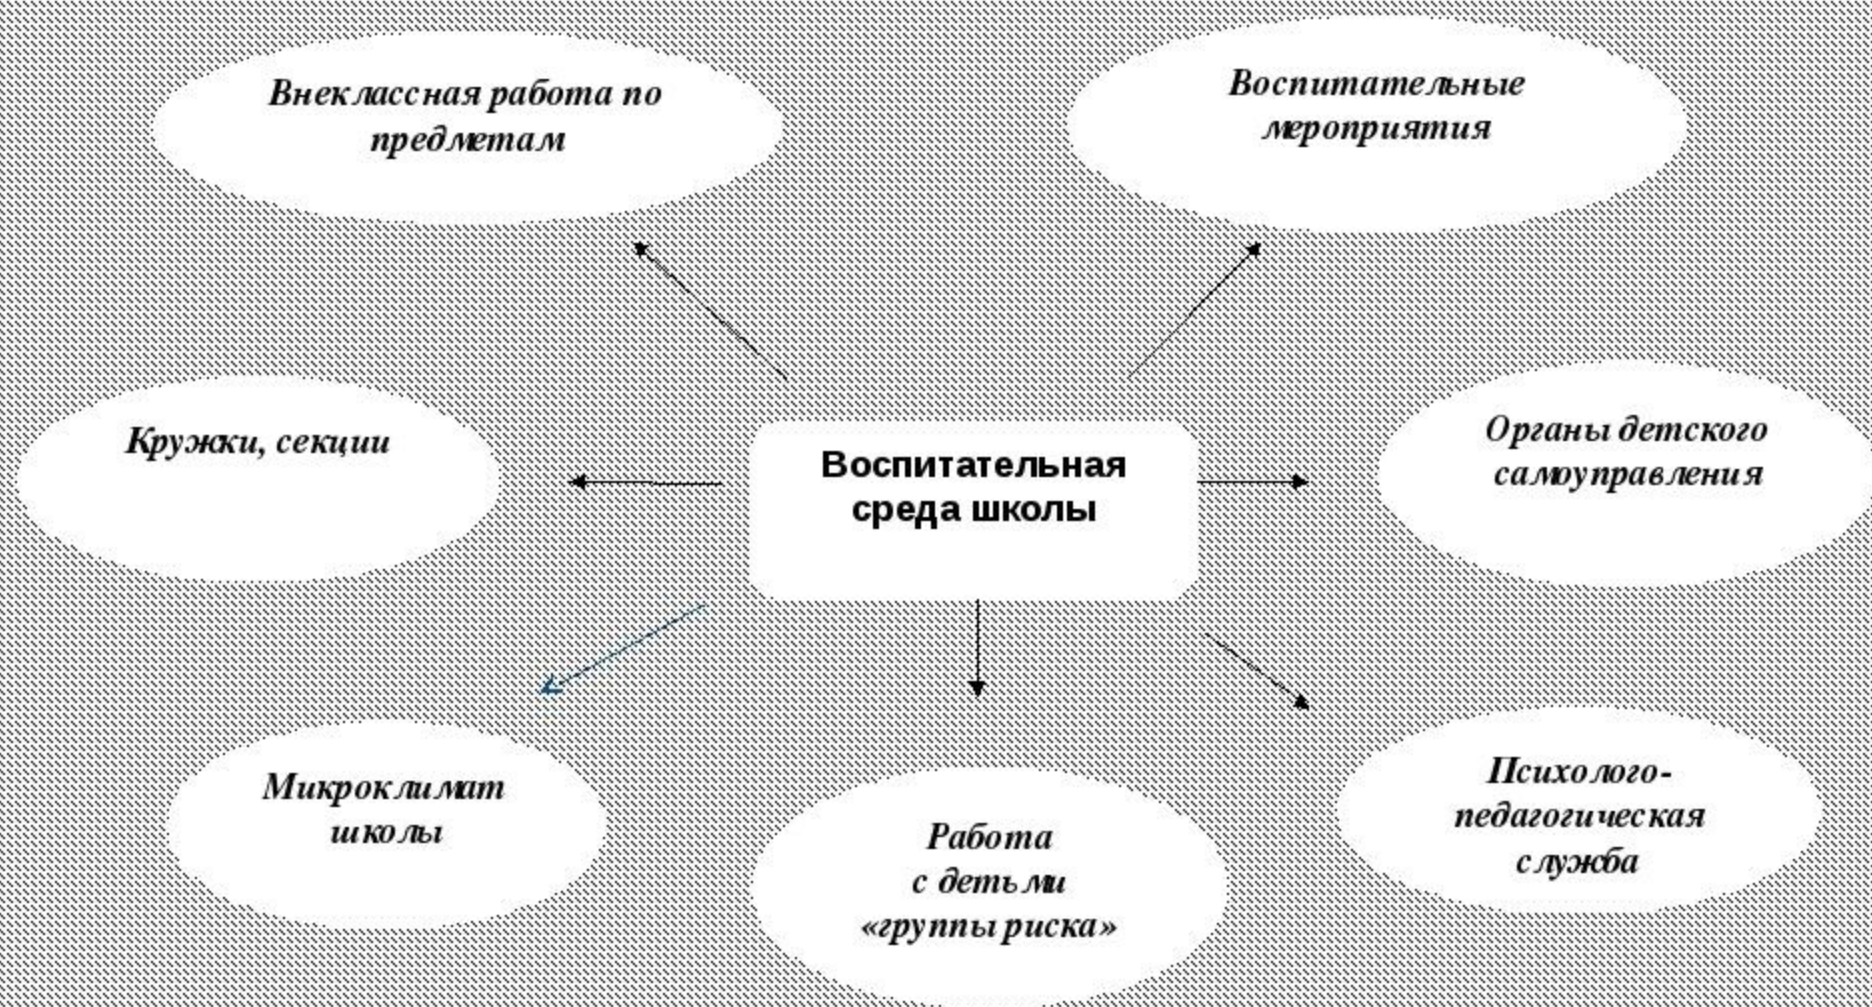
Внеклассная работа по предметам

Воспитательные мероприятия

Кружки, секции

Воспитательная среда школы

Органы детского самоуправления

Микроклимат школы

Работа с детьми «группы риска»

Психолого-педагогическая служба